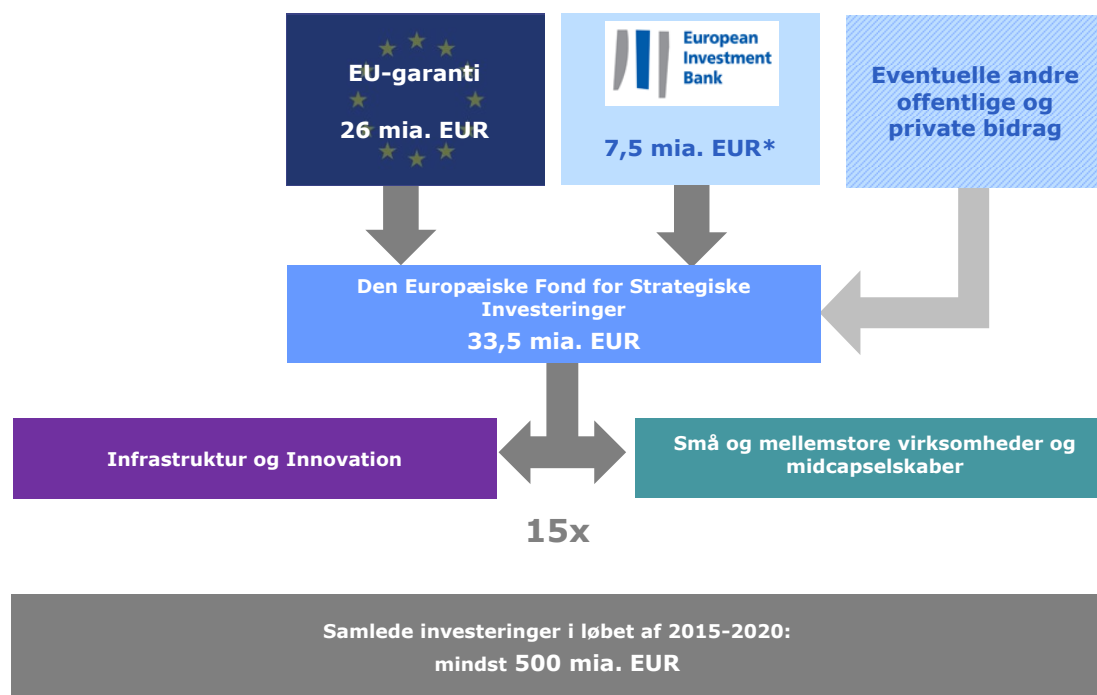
EU-garanti
26 mia. EUR

European Investment Bank
7,5 mia. EUR*

Eventuelle andre offentlige og private bidrag

Den Europæiske Fond for Strategiske Investeringer
33,5 mia. EUR

Infrastruktur og Innovation

Små og mellemstore virksomheder og midcapselskaber

15x

Samlede investeringer i løbet af 2015-2020:
mindst 500 mia. EUR